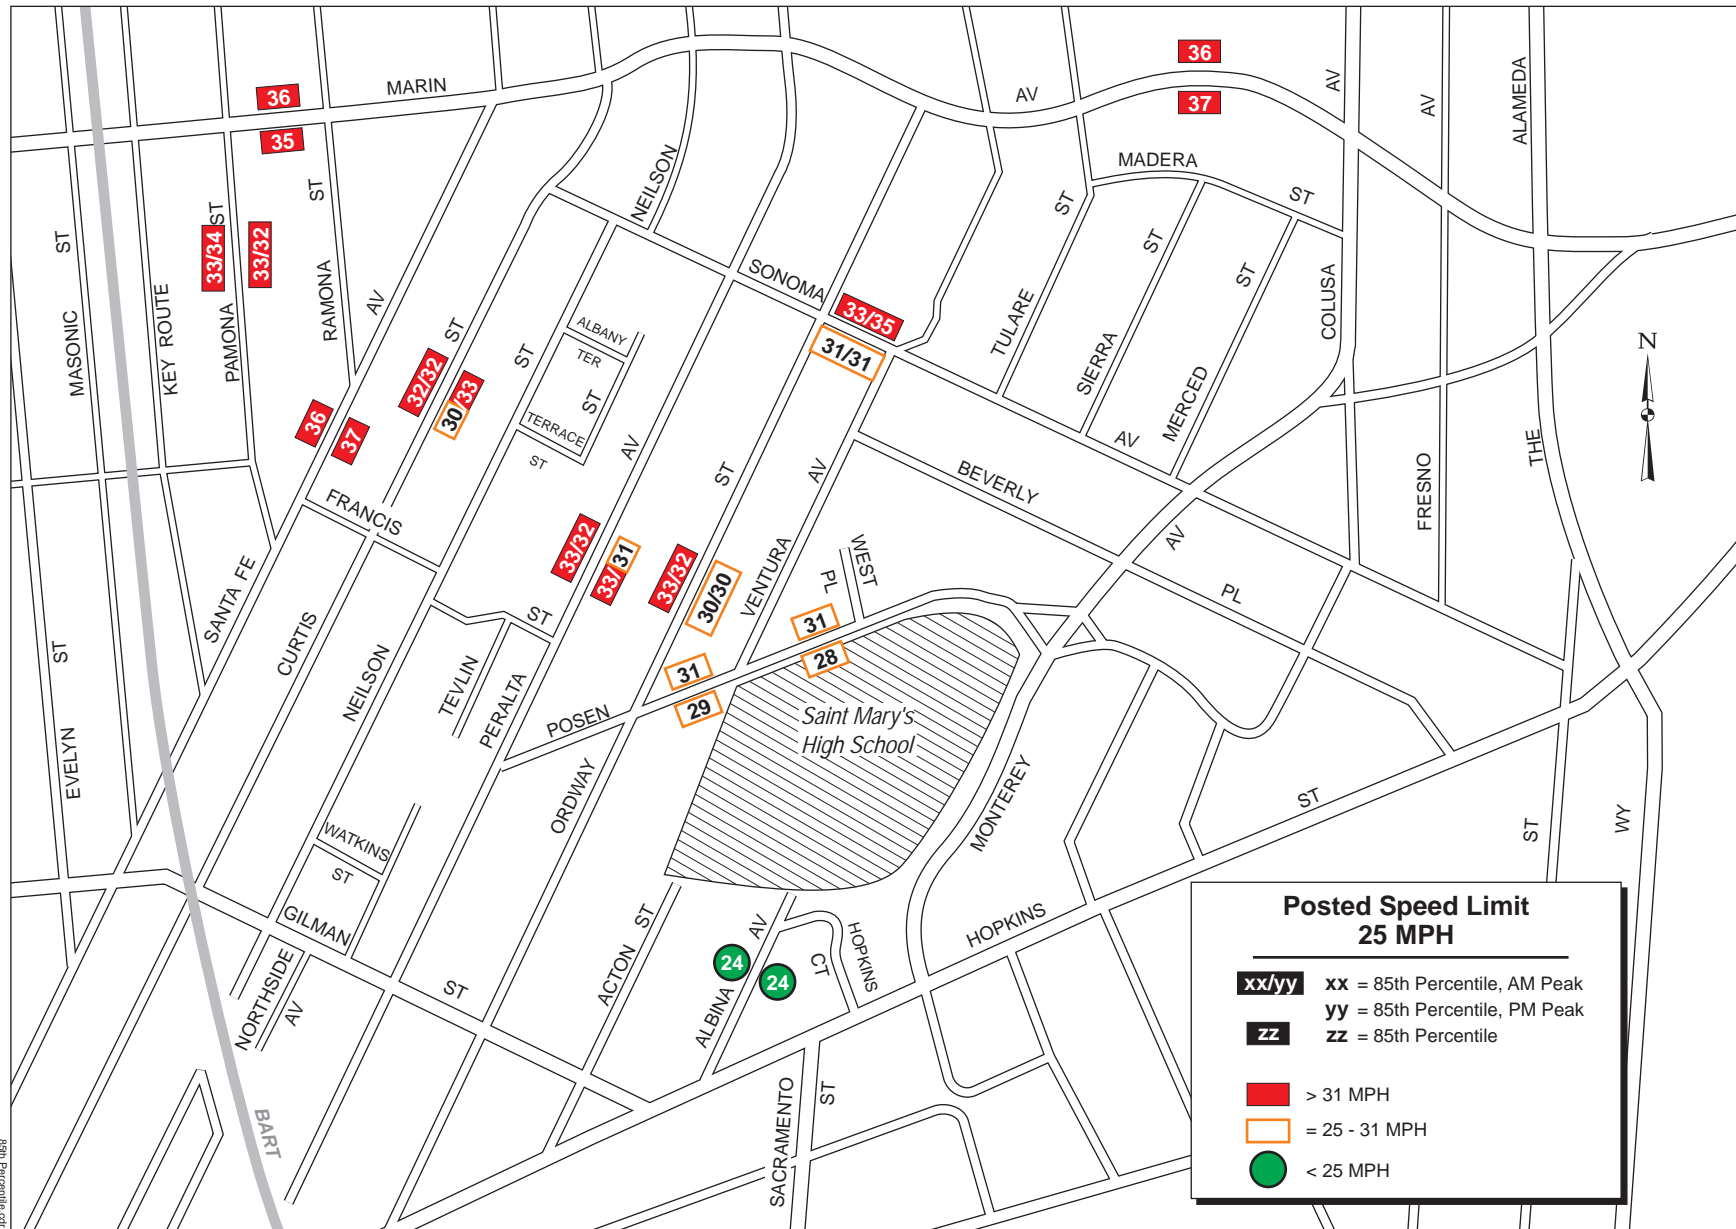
36
MARIN
35
36
AV
37
MADERA
ST
AV
AV
ALAMEDA
ST
MASONIC
KEY ROUTE
33/34
PAMONA
ST
33/32
RAMONA
ST
AV
NEILSON
SONOMA
33/35
31/31
TULARE
ST
SIERRA
ST
MERCED
ST
COLUSA
AV
ALBANY
TER
ST
TERRACE
ST
32/32
ST
30/33
36
37
ST
AV
ST
AV
BEVERLY
FRANCIS
N
FRESNO
THE
33/32
33/31
33/32
30/30
VENTURA
PL
WEST
AV
PL
SANTA FE
CURTIS
NEILSON
TEVLIN
PERALTA
ST
POSEN
31
31
28
29
Saint Mary's
High School
ST
EVELYN
ORDWAY
MONTEREY
ST
ST
WY
WATKINS
ST
GILMAN
ST
NORTHSIDE
AV
ACTON
ST
ALBINA
AV
24
24
CT
HOPKINS
HOPKINS
SACRAMENTO
ST
BART
Posted Speed Limit
25 MPH
xx/yy xx = 85th Percentile, AM Peak
yy = 85th Percentile, PM Peak
zz zz = 85th Percentile
> 31 MPH
= 25 - 31 MPH
< 25 MPH